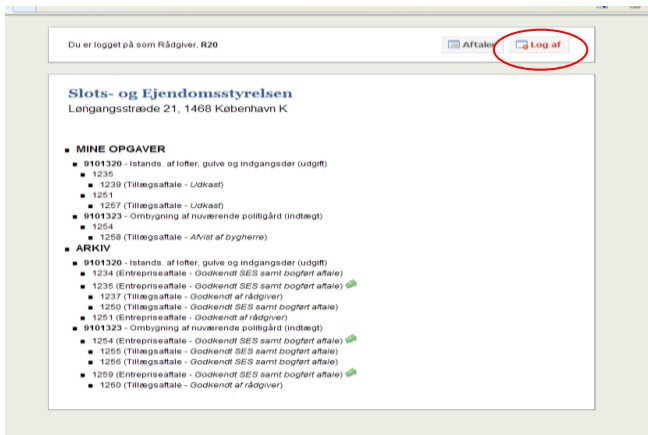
Du er logget på som Rådgiver, **R20**

Aftaler Log af

Slots- og Ejendomsstyrelsen
Løngangsstræde 21, 1468 København K

- **MINE OPGAVER**
  - **9101320** - Istands. af lofter, gulve og indgangsdør (udgift)
    - 1235
      - 1239 (Tillægsaftale - *Udkast*)
    - 1251
      - 1257 (Tillægsaftale - *Udkast*)
  - **9101323** - Ombygning af nuværende politigård (indtægt)
    - 1254
      - 1258 (Tillægsaftale - *Afvist af bygherre*)
- **ARKIV**
  - **9101320** - Istands. af lofter, gulve og indgangsdør (udgift)
    - 1234 (Entrepriseaftale - *Godkendt SES samt bogført aftale*)
    - 1235 (Entrepriseaftale - *Godkendt SES samt bogført aftale*)
      - 1237 (Tillægsaftale - *Godkendt af rådgiver*)
      - 1250 (Tillægsaftale - *Godkendt SES samt bogført aftale*)
    - 1251 (Entrepriseaftale - *Godkendt af rådgiver*)
  - **9101323** - Ombygning af nuværende politigård (indtægt)
    - 1254 (Entrepriseaftale - *Godkendt SES samt bogført aftale*)
      - 1255 (Tillægsaftale - *Godkendt SES samt bogført aftale*)
      - 1256 (Tillægsaftale - *Godkendt SES samt bogført aftale*)
    - 1259 (Entrepriseaftale - *Godkendt SES samt bogført aftale*)
      - 1260 (Tillægsaftale - *Godkendt af rådgiver*)